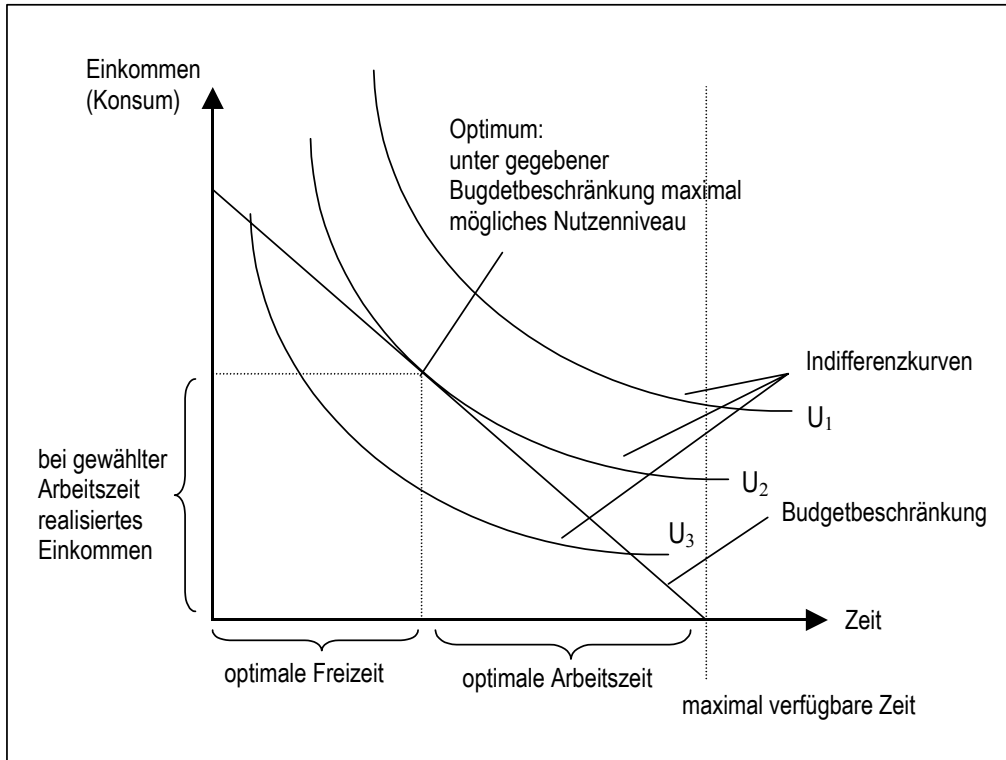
Einkommen (Konsum)

Optimum: unter gegebener Bugdetbeschränkung maximal mögliches Nutzenniveau

Indifferenzkurven

$U_1$

$U_2$

$U_3$

Budgetbeschränkung

bei gewählter Arbeitszeit realisiertes Einkommen

Zeit

optimale Freizeit

optimale Arbeitszeit

maximal verfügbare Zeit